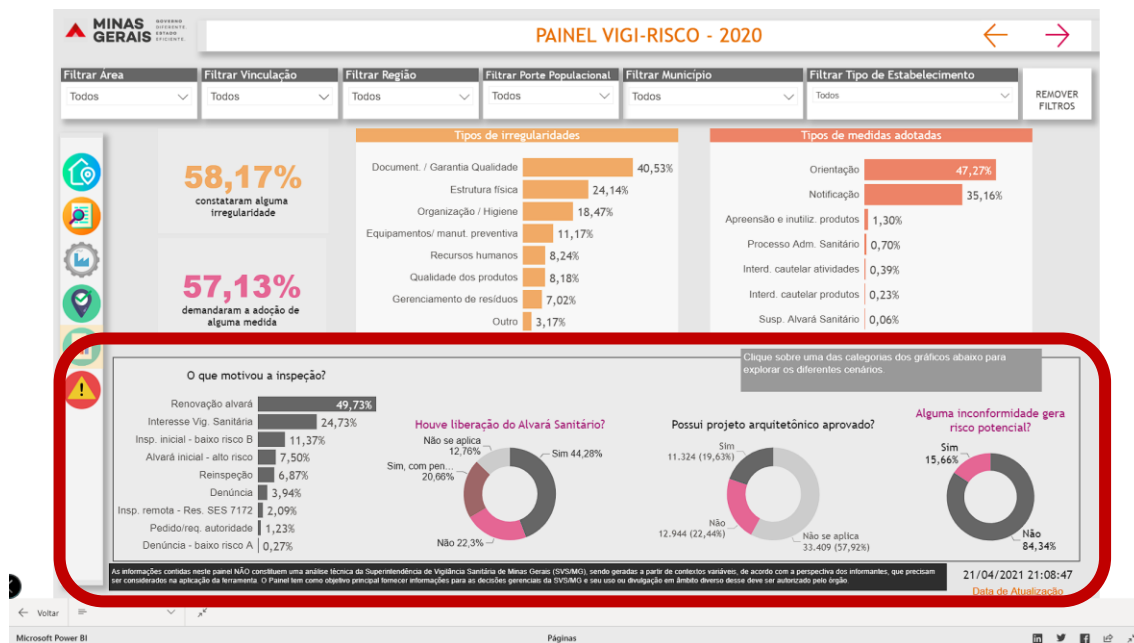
MINAS GERAIS GOVERNO DIFERENTE. ESTADO EFICIENTE.

PAINEL VIGI-RISCO - 2020

Filtrar Área
Todos

Filtrar Vinculação
Todos

Filtrar Região
Todos

Filtrar Porte Populacional
Todos

Filtrar Município
Todos

Filtrar Tipo de Estabelecimento
Todos

REMOVER FILTROS

58,17%
constataram alguma irregularidade

57,13%
demandaram a adoção de alguma medida

Tipos de irregularidades

| | |
|---|---|
| Document. / Garantia Qualidade | 40,53% |
| Estrutura física | 24,14% |
| Organização / Higiene | 18,47% |
| Equipamentos/ manut. preventiva | 11,17% |
| Recursos humanos | 8,24% |
| Qualidade dos produtos | 8,18% |
| Gerenciamento de resíduos | 7,02% |
| Outro | 3,17% |

Tipos de medidas adotadas

| | |
|---|---|
| Orientação | 47,27% |
| Notificação | 35,16% |
| Apreensão e inutiliz. produtos | 1,30% |
| Processo Adm. Sanitário | 0,70% |
| Interd. cautelar atividades | 0,39% |
| Interd. cautelar produtos | 0,23% |
| Susp. Alvará Sanitário | 0,06% |

Clique sobre uma das categorias dos gráficos abaixo para explorar os diferentes cenários.

O que motivou a inspeção?

| | |
|---|---|
| Renovação alvará | 49,73% |
| Interesse Vig. Sanitária | 24,73% |
| Insp. inicial - baixo risco B | 11,37% |
| Alvará inicial - alto risco | 7,50% |
| Reinspeção | 6,87% |
| Denúncia | 3,94% |
| Insp. remota - Res. SES 7172 | 2,09% |
| Pedido/req. autoridade | 1,23% |
| Denúncia - baixo risco A | 0,27% |

Houve liberação do Alvará Sanitário?
Não se aplica 12,76%
Sim, com pen... 20,66%
Sim 44,28%
Não 22,3%

Possui projeto arquitetônico aprovado?
Sim 11.324 (19,63%)
Não 12.944 (22,44%)
Não se aplica 33.409 (57,92%)

Alguma inconformidade gera risco potencial?
Sim 15,66%
Não 84,34%

As informações contidas neste painel NÃO constituem uma análise técnica da Superintendência de Vigilância Sanitária de Minas Gerais (SVS/MG), sendo geradas a partir de contextos variáveis, de acordo com a perspectiva dos informantes, que precisam ser considerados na aplicação da ferramenta. O Painel tem como objetivo principal fornecer informações para as decisões gerenciais da SVS/MG e seu uso ou divulgação em âmbito diverso desse deve ser autorizado pelo órgão.

21/04/2021 21:08:47
Data de Atualização

Voltar

Microsoft Power BI

Páginas